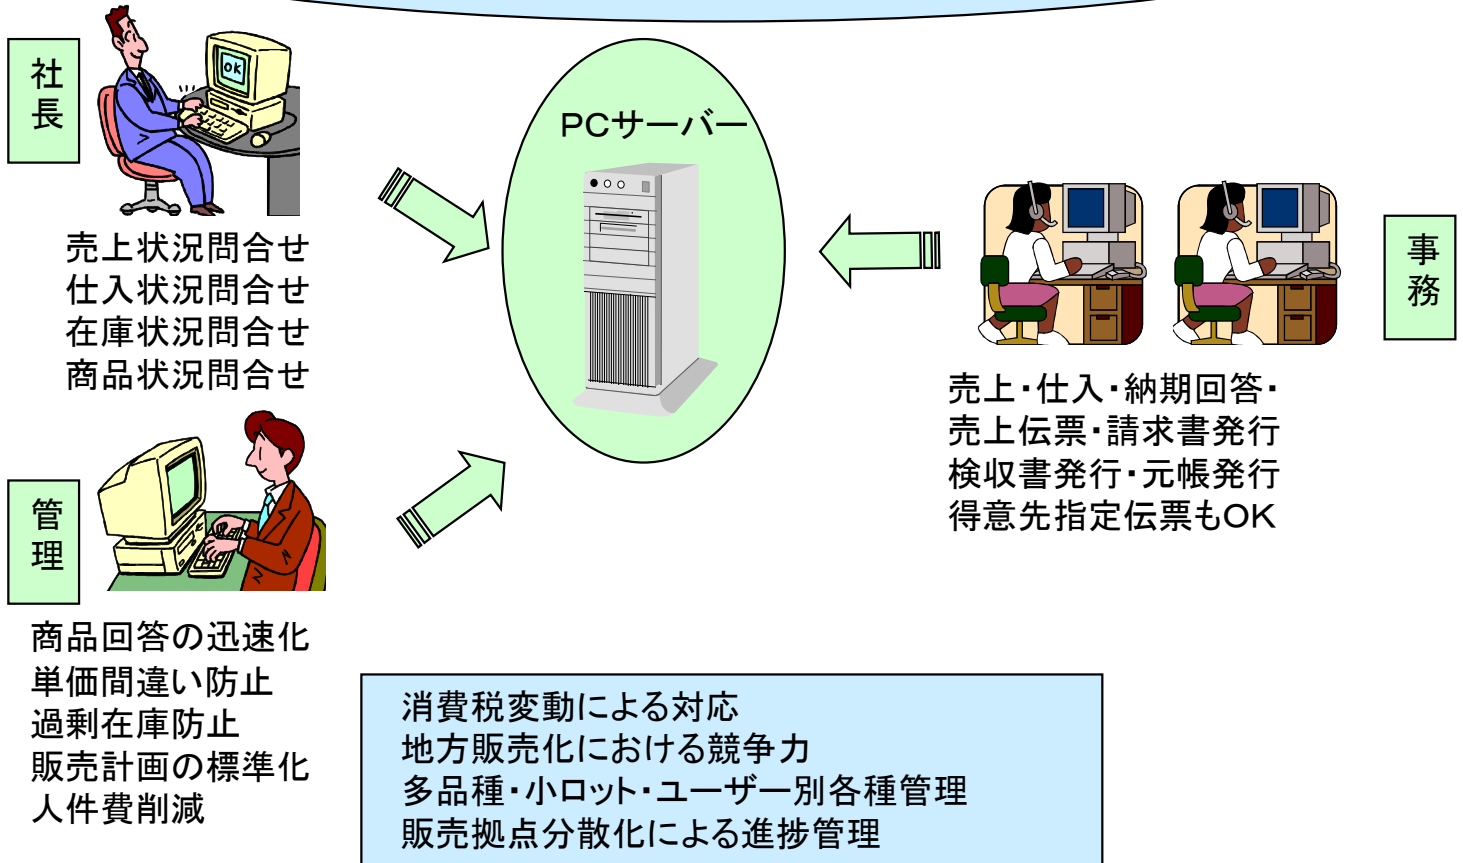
社長

売上状況問合せ
仕入状況問合せ
在庫状況問合せ
商品状況問合せ

PCサーバー

事務

売上・仕入・納期回答・
売上伝票・請求書発行
検収書発行・元帳発行
得意先指定伝票もOK

管理

商品回答の迅速化
単価間違い防止
過剰在庫防止
販売計画の標準化
人件費削減

消費税変動による対応
地方販売化における競争力
多品種・小ロット・ユーザー別各種管理
販売拠点分散化による進捗管理